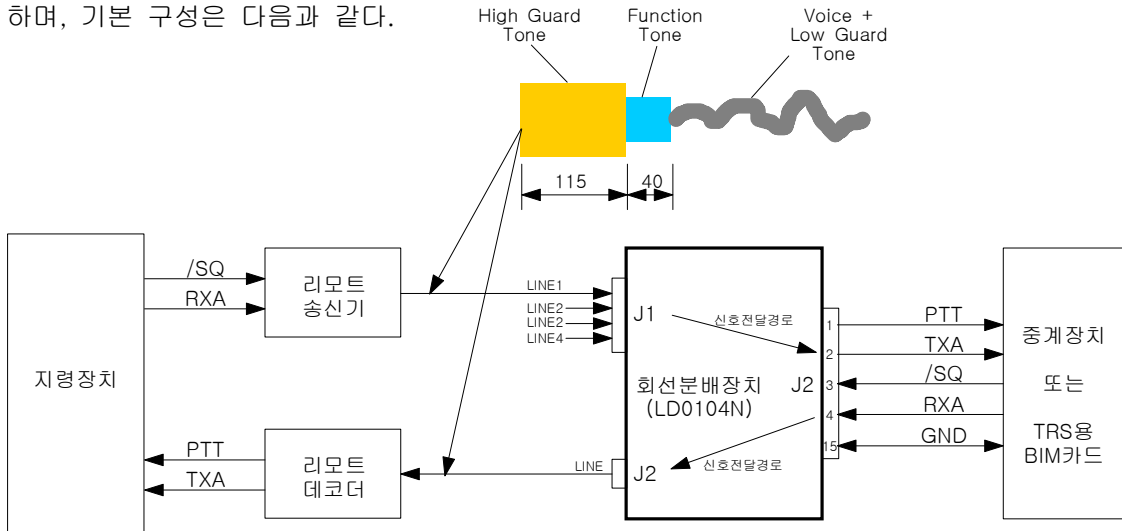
하며, 기본 구성은 다음과 같다.

High Guard Tone

Function Tone

Voice + Low Guard Tone

115

40

지령장치

/SQ

RXA

리모트 송신기

PTT

TXA

리모트 데코더

LINE1

LINE2

LINE2

LINE4

J1

신호전달경로

회선분배장치 (LD0104N)

J2

LINE

J2

신호전달경로

1

2

3

4

15

PTT

TXA

/SQ

RXA

GND

중계장치

또는

TRS용 BIM카드